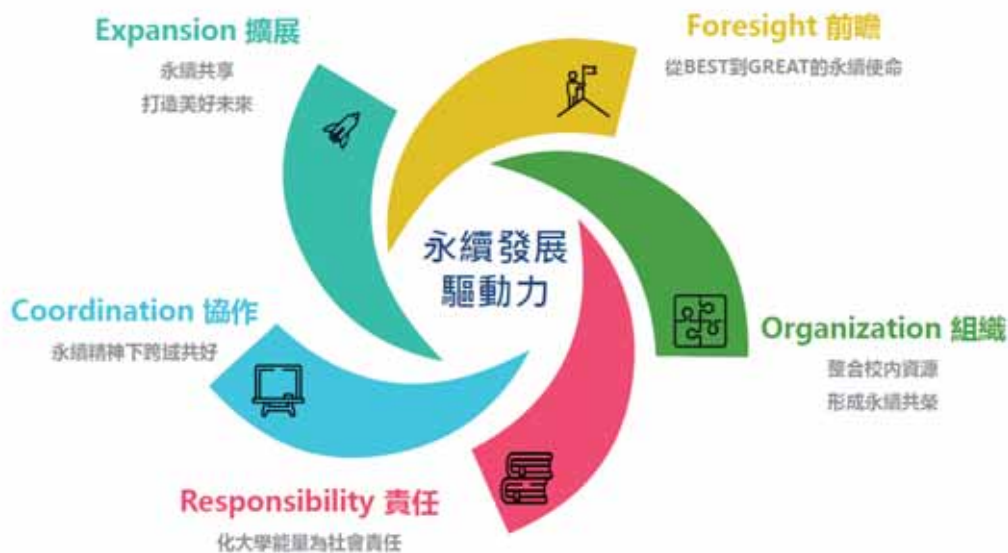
Expansion 擴展
永續共享
打造美好未來

Foresight 前瞻
從BEST到GREAT的永續使命

永續發展
驅動力

Coordination 協作
永續精神下跨域共好

Organization 組織
整合校內資源
形成永續共榮

Responsibility 責任
化大學能量為社會責任